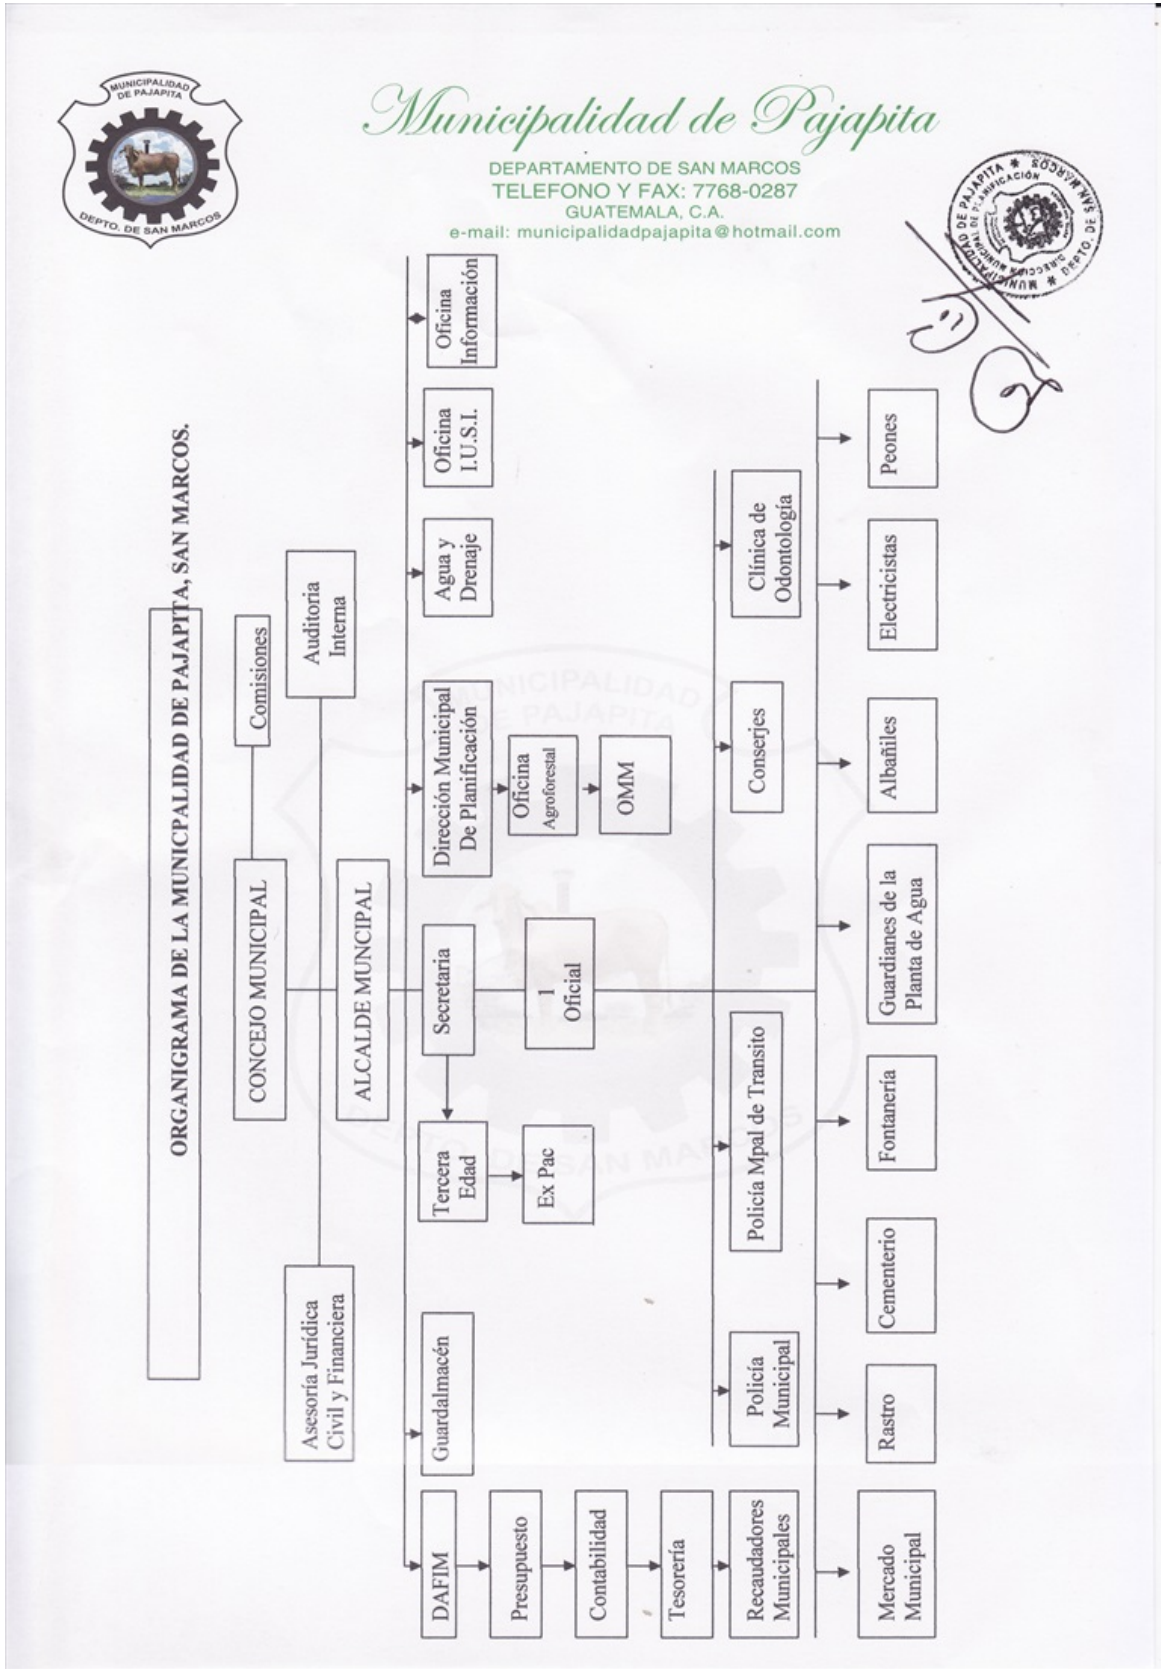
MUNICIPALIDAD DE PAJAPITA
DEPTO. DE SAN MARCOS

Municipalidad de Pajapita
DEPARTAMENTO DE SAN MARCOS
TELEFONO Y FAX: 7768-0287
GUATEMALA, C.A.
e-mail: municipalidadpajapita@hotmail.com

MUNICIPALIDAD DE PAJAPITA
DIRECCIÓN MUNICIPAL DE PLANIFICACIÓN
DEPTO. DE SAN MARCOS

ORGANIGRAMA DE LA MUNICPALIDAD DE PAJAPITA, SAN MARCOS.

Comisiones
Auditoria Interna
CONCEJO MUNICIPAL
ALCALDE MUNCIPAL
Asesoría Jurídica Civil y Financiera

Oficina Información
Oficina I.U.S.I.
Agua y Drenaje
Dirección Municipal De Planificación
Oficina Agroforestal
OMM
Secretaria
I Oficial
Tercera Edad
Ex Pac
Guardalmacén
DAFIM
Presupuesto
Contabilidad
Tesorería
Recaudadores Municipales

Clínica de Odontología
Conserjes
Policía Mpal de Transito
Policía Municipal

Peones
Electricistas
Albañiles
Guardianes de la Planta de Agua
Fontanería
Cementerio
Rastro
Mercado Municipal